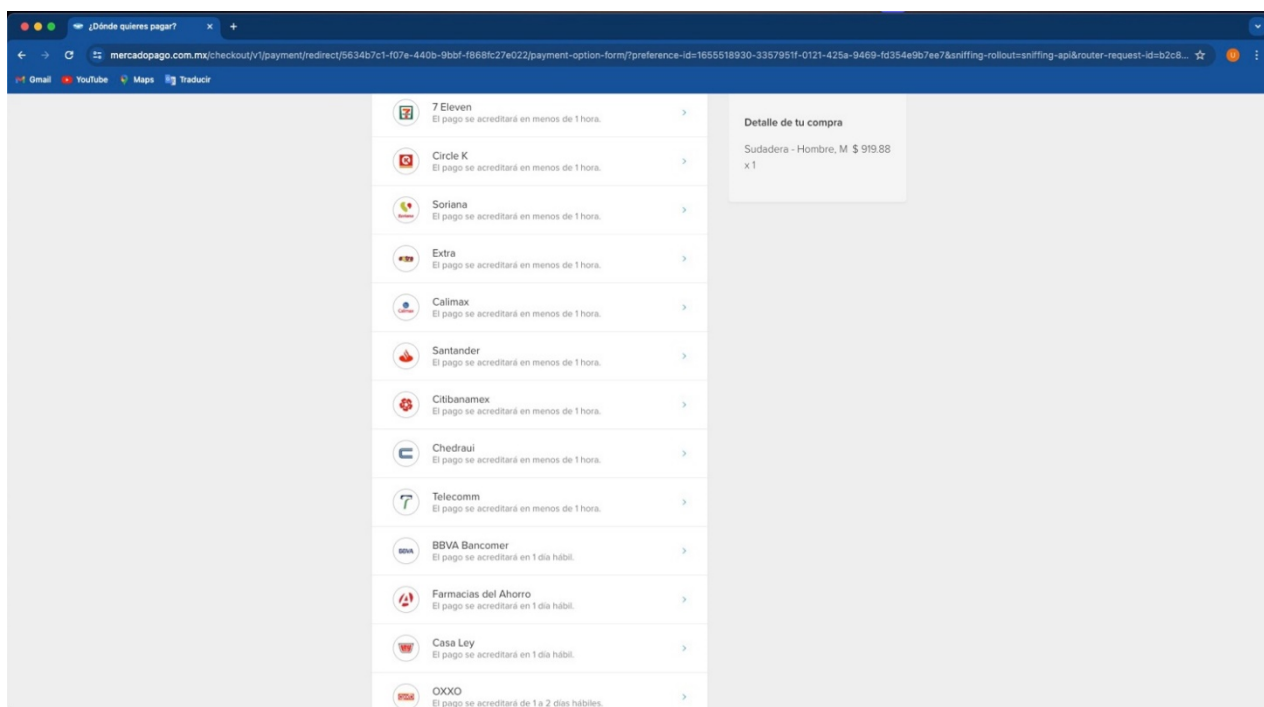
¿Dónde quieres pagar?

mercadopago.com.mx/checkout/v1/payment/redirect/5634b7c1-f07e-440b-9bbf-f868fc27e022/payment-option-form/?preference-id=1655518930-3357951f-0121-425a-9469-fd354e9b7ee7&sniffing-rollout=sniffing-api&router-request-id=b2c8...

Gmail YouTube Maps Traducir

7 Eleven
El pago se acreditará en menos de 1 hora.

Circle K
El pago se acreditará en menos de 1 hora.

Soriana
El pago se acreditará en menos de 1 hora.

Extra
El pago se acreditará en menos de 1 hora.

Calimax
El pago se acreditará en menos de 1 hora.

Santander
El pago se acreditará en menos de 1 hora.

Citibanamex
El pago se acreditará en menos de 1 hora.

Chedraui
El pago se acreditará en menos de 1 hora.

Telecomm
El pago se acreditará en menos de 1 hora.

BBVA Bancomer
El pago se acreditará en 1 día hábil.

Farmacias del Ahorro
El pago se acreditará en 1 día hábil.

Casa Ley
El pago se acreditará en 1 día hábil.

OXXO
El pago se acreditará de 1 a 2 días hábiles.

Detalle de tu compra

Sudadera - Hombre, M x 1 $ 919.88